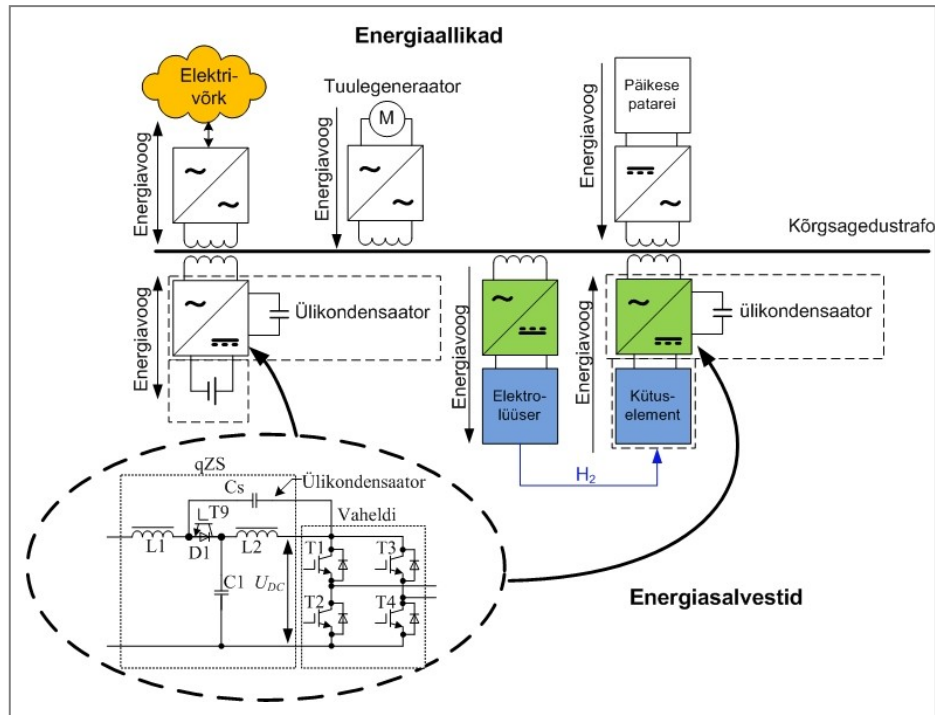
Energiaallikad

Elektrivõrk

Tuulegeneraator

M

Päikese patarei

Energiavoog

Energiavoog

Energiavoog

Kõrgsagedustrafo

Energiavoog

Ülikondensaator

Energiavoog

Energiavoog

ülikondensaator

Elektrolüüser

Kütuselement

$H_2$

qZS

Cs

Ülikondensaator

T9

L1

D1

L2

C1

$U_{DC}$

Vaheldi

T1

T3

T2

T4

Energiasalvestid